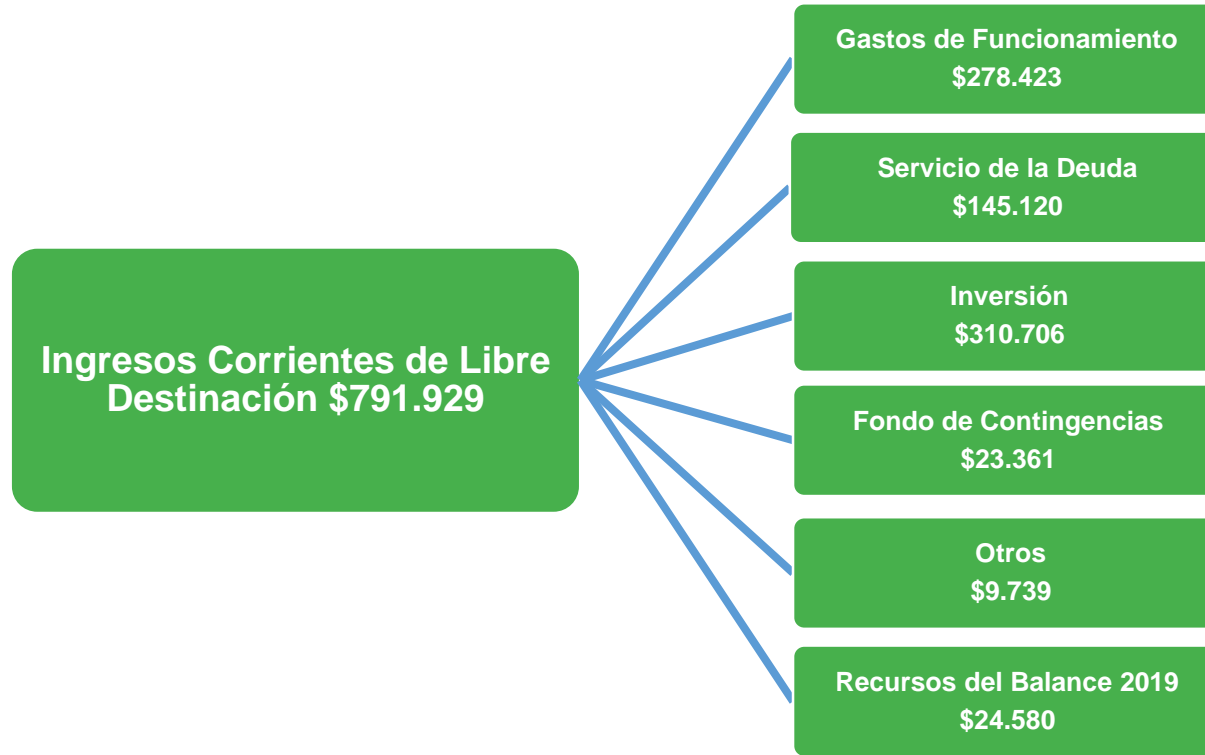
Ingresos Corrientes de Libre Destinación $791.929

Gastos de Funcionamiento
$278.423

Servicio de la Deuda
$145.120

Inversión
$310.706

Fondo de Contingencias
$23.361

Otros
$9.739

Recursos del Balance 2019
$24.580